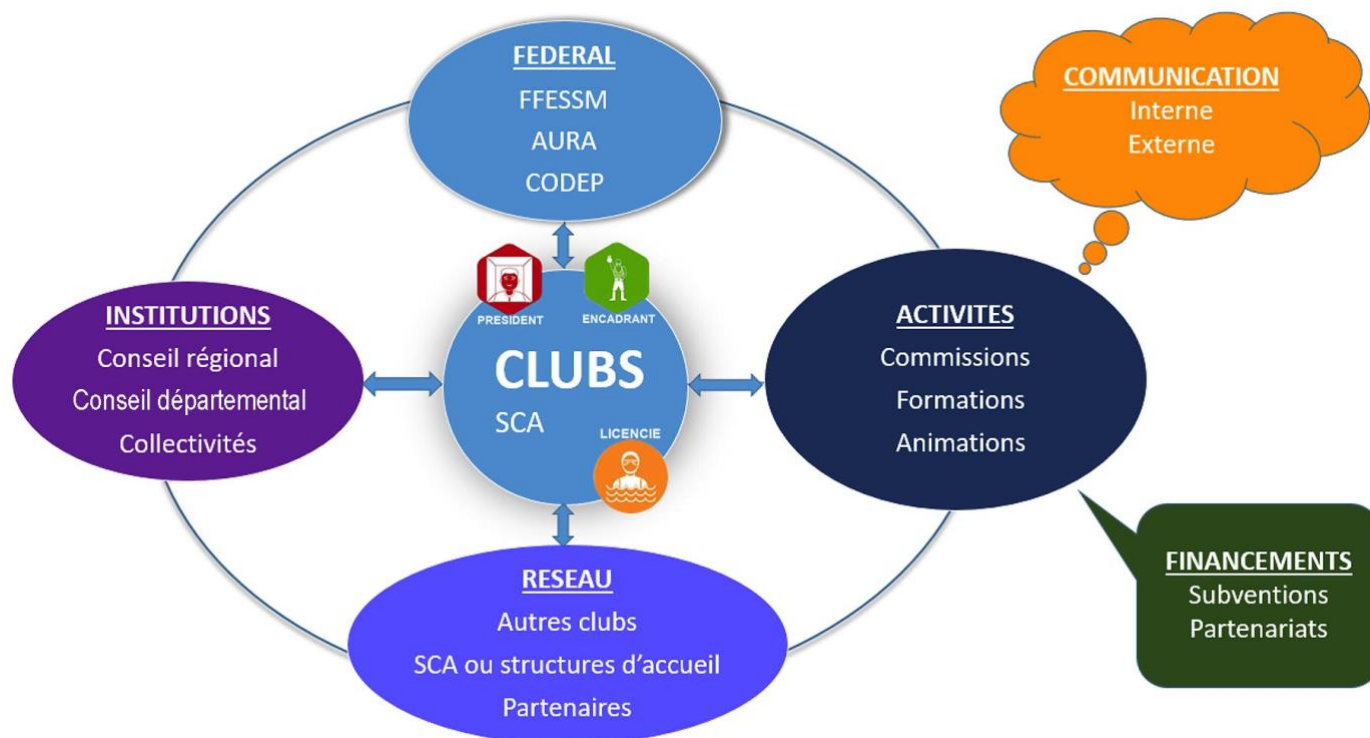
FEDERAL
FFESSM
AURA
CODEP

COMMUNICATION
Interne
Externe

PRESIDENT
ENCADRANT

INSTITUTIONS
Conseil régional
Conseil départemental
Collectivités

CLUBS
SCA
LICENCIE

ACTIVITES
Commissions
Formations
Animations

FINANCEMENTS
Subventions
Partenariats

RESEAU
Autres clubs
SCA ou structures d'accueil
Partenaires